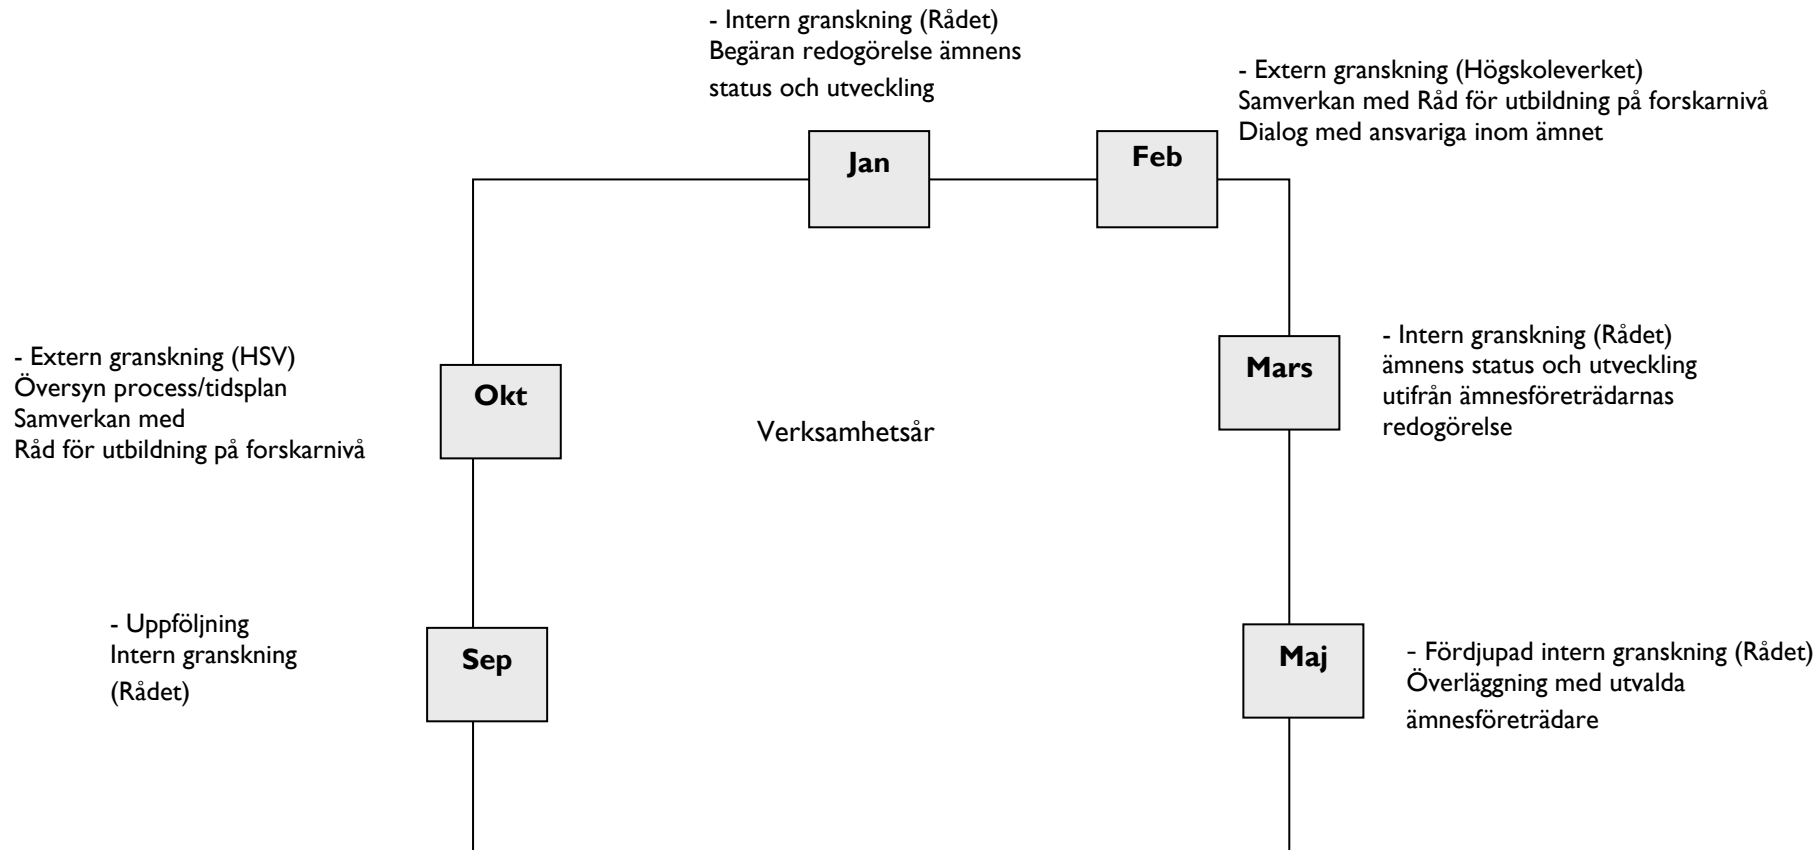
- Intern granskning (Rådet)
Begäran redogörelse ämnens status och utveckling

Jan

Feb

- Extern granskning (Högskoleverket)
Samverkan med Råd för utbildning på forskarnivå
Dialog med ansvariga inom ämnet

- Extern granskning (HSV)
Översyn process/tidsplan
Samverkan med
Råd för utbildning på forskarnivå

Okt

Verksamhetsår

Mars

- Intern granskning (Rådet)
ämnens status och utveckling utifrån ämnesföreträdarnas redogörelse

- Uppföljning
Intern granskning
(Rådet)

Sep

Maj

- Fördjupad intern granskning (Rådet)
Överläggning med utvalda ämnesföreträdare